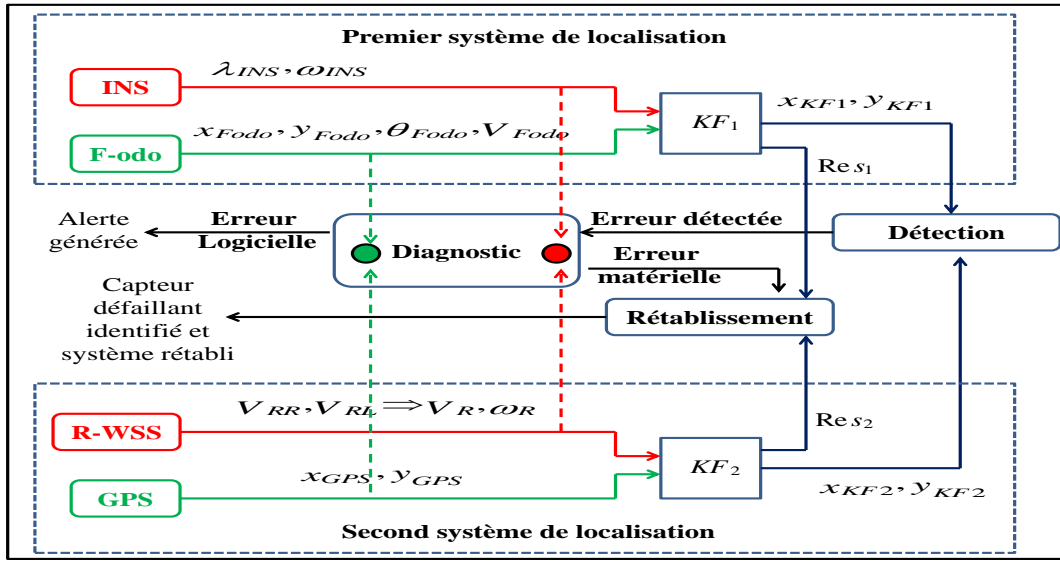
Premier système de localisation

INS

$\lambda_{INS}, \omega_{INS}$

$KF_1$

$x_{KF1}, y_{KF1}$

F-odo

$x_{Fodo}, y_{Fodo}, \theta_{Fodo}, V_{Fodo}$

$\mathrm{Re}\, s_1$

Alerte générée

Erreur Logicielle

Diagnostic

Erreur détectée

Détection

Erreur matérielle

Capteur défaillant identifié et système rétabli

Rétablissement

$V_{RR}, V_{RL} \Rightarrow V_R, \omega_R$

$\mathrm{Re}\, s_2$

R-WSS

$KF_2$

GPS

$x_{GPS}, y_{GPS}$

$x_{KF2}, y_{KF2}$

Second système de localisation